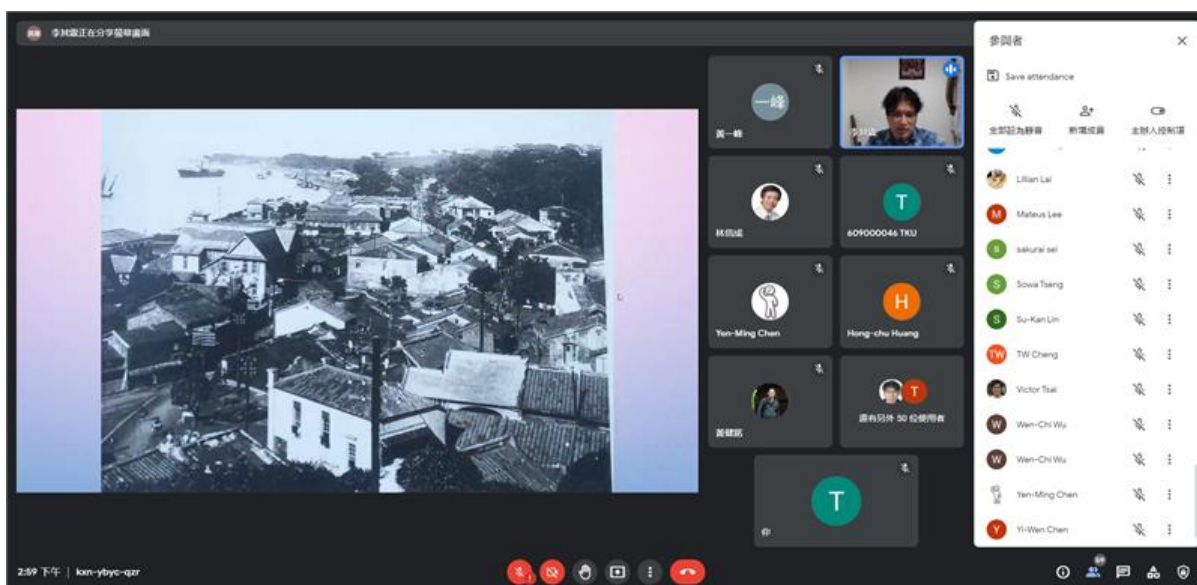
李其霖正在分享簡報畫面

參與者

Save attendance

全部設為靜音
新增成員
主辦人控制項

一峰
黃一峰

李其霖

林信成

T
609000046 TKU

Yen-Ming Chen

H
Hong-chu Huang

黃健銘

T
還有另外 50 位使用者

T
你

Lillian Lai
M Mateus Lee
S sakurai sei
S Sowa Tseng
S Su-Kan Lin
TW TW Cheng
Victor Tsai
W Wen-Chi Wu
W Wen-Chi Wu
Yen-Ming Chen
Y Yi-Wen Chen

2:59 下午 | kxn-ybyc-qzr

59